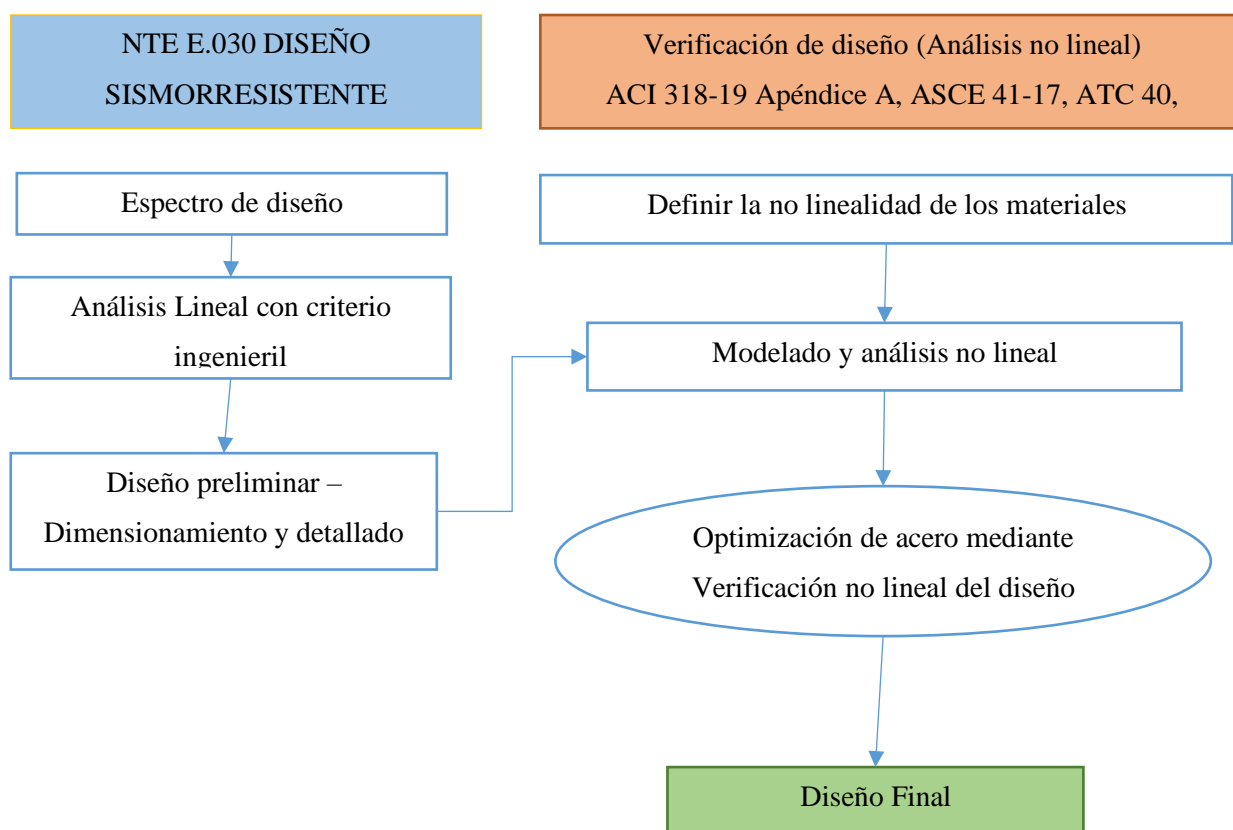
NTE E.030 DISEÑO SISMORRESISTENTE

Verificación de diseño (Análisis no lineal)
ACI 318-19 Apéndice A, ASCE 41-17, ATC 40,

Espectro de diseño

Definir la no linealidad de los materiales

Análisis Lineal con criterio ingenieril

Modelado y análisis no lineal

Diseño preliminar – Dimensionamiento y detallado

Optimización de acero mediante Verificación no lineal del diseño

Diseño Final